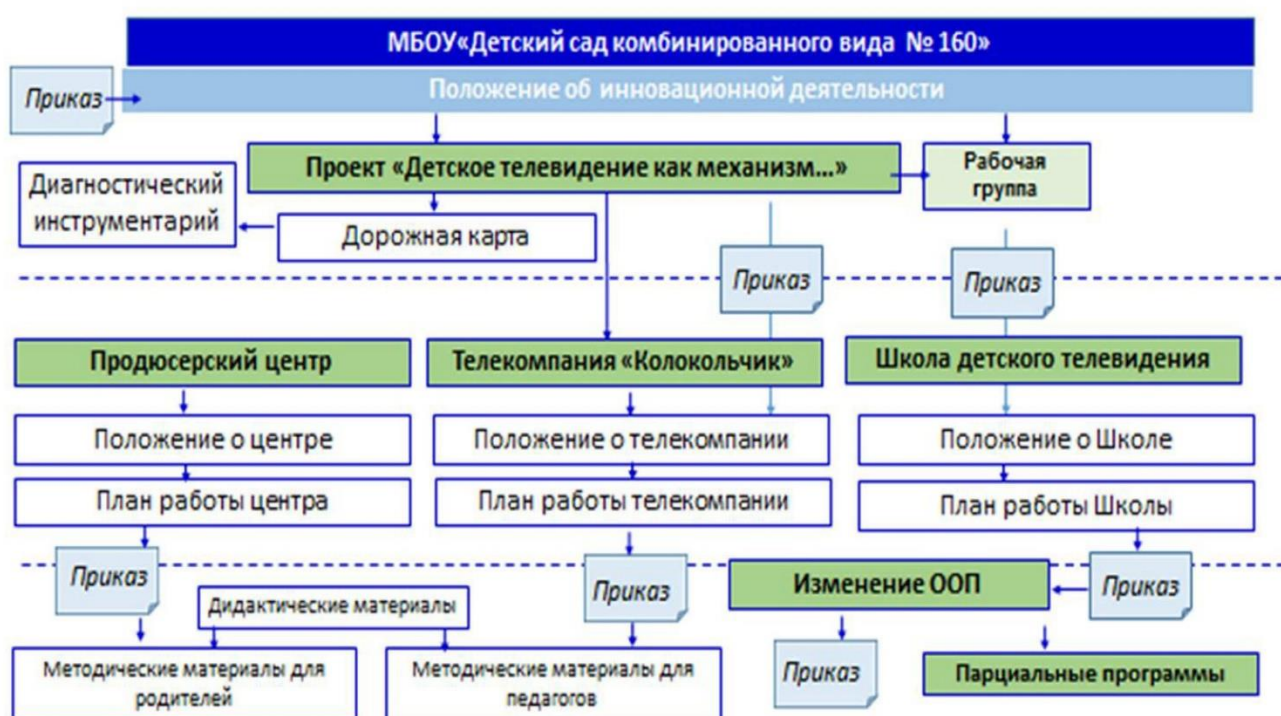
МБОУ«Детский сад комбинированного вида № 160»

Приказ

Положение об инновационной деятельности

Проект «Детское телевидение как механизм...»

Рабочая группа

Диагностический инструментарий

Дорожная карта

Приказ

Приказ

Продюсерский центр

Телекомпания «Колокольчик»

Школа детского телевидения

Положение о центре

Положение о телекомпании

Положение о Школе

План работы центра

План работы телекомпании

План работы Школы

Приказ

Дидактические материалы

Приказ

Изменение ООП

Приказ

Методические материалы для родителей

Методические материалы для педагогов

Приказ

Парциальные программы